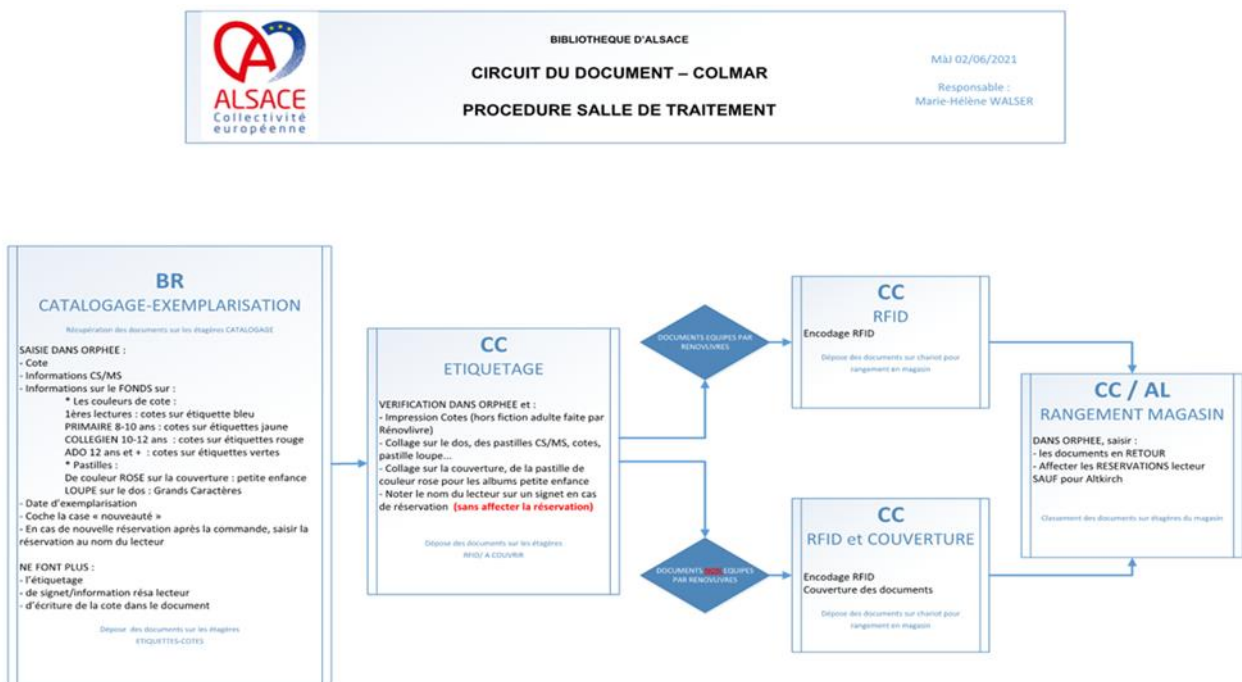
ALSACE
Collectivité européenne

BIBLIOTHEQUE D'ALSACE

CIRCUIT DU DOCUMENT – COLMAR

PROCEDURE SALLE DE TRAITEMENT

MàJ 02/06/2021

Responsable :
Marie-Hélène WALSER

BR
CATALOGAGE-EXEMPLARISATION

Récupération des documents sur les étagères CATALOGAGE

SAISIE DANS ORPHEE :
- Cote
- Informations CS/MS
- Informations sur le FONDS sur :
* Les couleurs de cote :
1ères lectures : cotes sur étiquette bleu
PRIMAIRE 8-10 ans : cotes sur étiquettes jaune
COLLEGIEN 10-12 ans : cotes sur étiquettes rouge
ADO 12 ans et + : cotes sur étiquettes vertes
* Pastilles :
De couleur ROSE sur la couverture : petite enfance
LOUPE sur le dos : Grands Caractères
- Date d'exemplarisation
- Coche la case « nouveauté »
- En cas de nouvelle réservation après la commande, saisir la réservation au nom du lecteur

NE FONT PLUS :
- l'étiquetage
- de signet/information résa lecteur
- d'écriture de la cote dans le document

Dépose des documents sur les étagères
ETIQUETTES-COTES

CC
ETIQUETAGE

VERIFICATION DANS ORPHEE et :
- Impression Cotes (hors fiction adulte faite par Rénovlivre)
- Collage sur le dos, des pastilles CS/MS, cotes, pastille loupe...
- Collage sur la couverture, de la pastille de couleur rose pour les albums petite enfance
- Noter le nom du lecteur sur un signet en cas de réservation (sans affecter la réservation)

Dépose des documents sur les étagères
RFID/ A COUVRIR

DOCUMENTS EQUIPES PAR RENOVLIVRES

DOCUMENTS NON EQUIPES PAR RENOVLIVRES

CC
RFID

Encodage RFID

Dépose des documents sur chariot pour rangement en magasin

CC
RFID et COUVERTURE

Encodage RFID
Couverture des documents

Dépose des documents sur chariot pour rangement en magasin

CC / AL
RANGEMENT MAGASIN

DANS ORPHEE, saisir :
- les documents en RETOUR
- Affecter les RESERVATIONS lecteur SAUF pour Altkirch

Classement des documents sur étagères du magasin